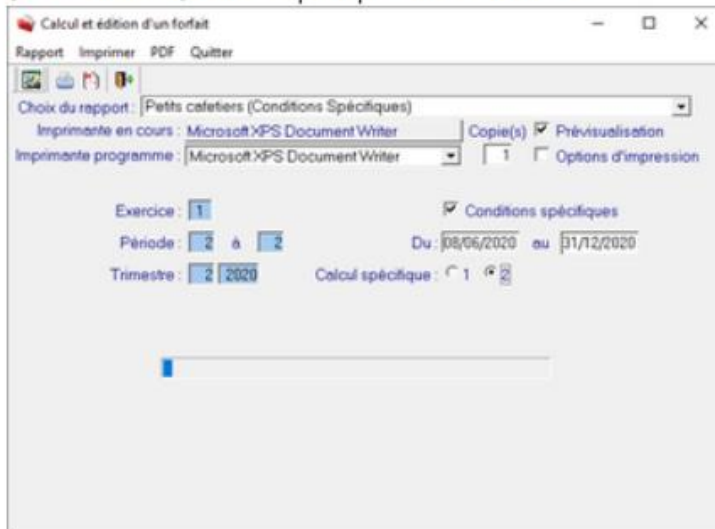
Calcul et édition d'un forfait

Rapport Imprimer PDF Quitter

Choix du rapport : Petits cafetiers (Conditions Spécifiques)

Imprimante en cours : Microsoft XPS Document Writer

Copie(s) Prévisualisation

Imprimante programme : Microsoft XPS Document Writer

1 Options d'impression

Exercice : 1

Conditions spécifiques

Période : 2 à 2

Du : 08/06/2020 au 31/12/2020

Trimestre : 2 2020

Calcul spécifique : 1 2